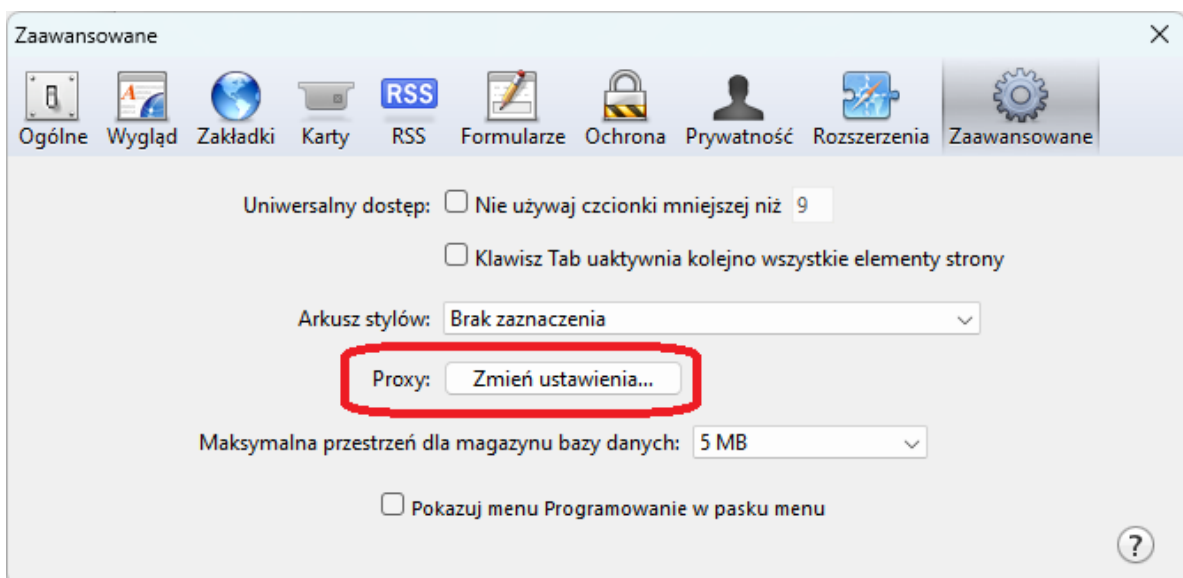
Zaawansowane
×

RSS

Ogólne Wygląd Zakładki Karty RSS Formularze Ochrona Prywatność Rozszerzenia Zaawansowane

Uniwersalny dostęp: ☐ Nie używaj czcionki mniejszej niż 9

☐ Klawisz Tab uaktywnia kolejno wszystkie elementy strony

Arkusz stylów: Brak zaznaczenia

Proxy: Zmień ustawienia...

Maksymalna przestrzeń dla magazynu bazy danych: 5 MB

☐ Pokazuj menu Programowanie w pasku menu

?